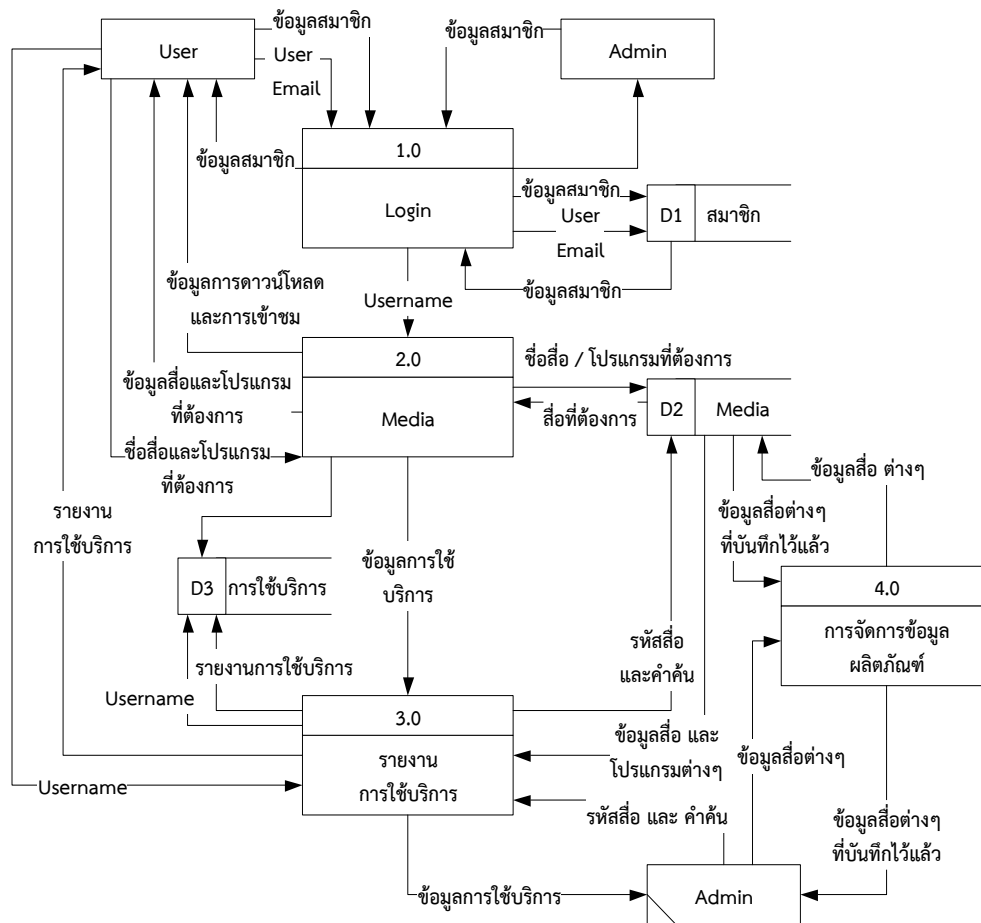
User

ข้อมูลสมาชิก

User

Email

ข้อมูลสมาชิก

Admin

ข้อมูลสมาชิก

1.0

Login

ข้อมูลสมาชิก

User

Email

D1 สมาชิก

ข้อมูลสมาชิก

ข้อมูลการดาวน์โหลด และการเข้าชม

Username

2.0

Media

ชื่อสื่อ / โปรแกรมที่ต้องการ

สื่อที่ต้องการ

D2 Media

ข้อมูลสื่อและโปรแกรมที่ต้องการ

ชื่อสื่อและโปรแกรมที่ต้องการ

ข้อมูลสื่อ ต่างๆ

ข้อมูลสื่อต่างๆ ที่บันทึกไว้แล้ว

รายงาน การใช้บริการ

D3 การใช้บริการ

ข้อมูลการใช้ บริการ

4.0

การจัดการข้อมูล ผลิตภัณฑ์

รหัสสื่อ และคำค้น

รายงานการใช้บริการ

Username

3.0

รายงาน การใช้บริการ

ข้อมูลสื่อ และ โปรแกรมต่างๆ

ข้อมูลสื่อต่างๆ

Username

รหัสสื่อ และ คำค้น

ข้อมูลสื่อต่างๆ ที่บันทึกไว้แล้ว

ข้อมูลการใช้บริการ

Admin